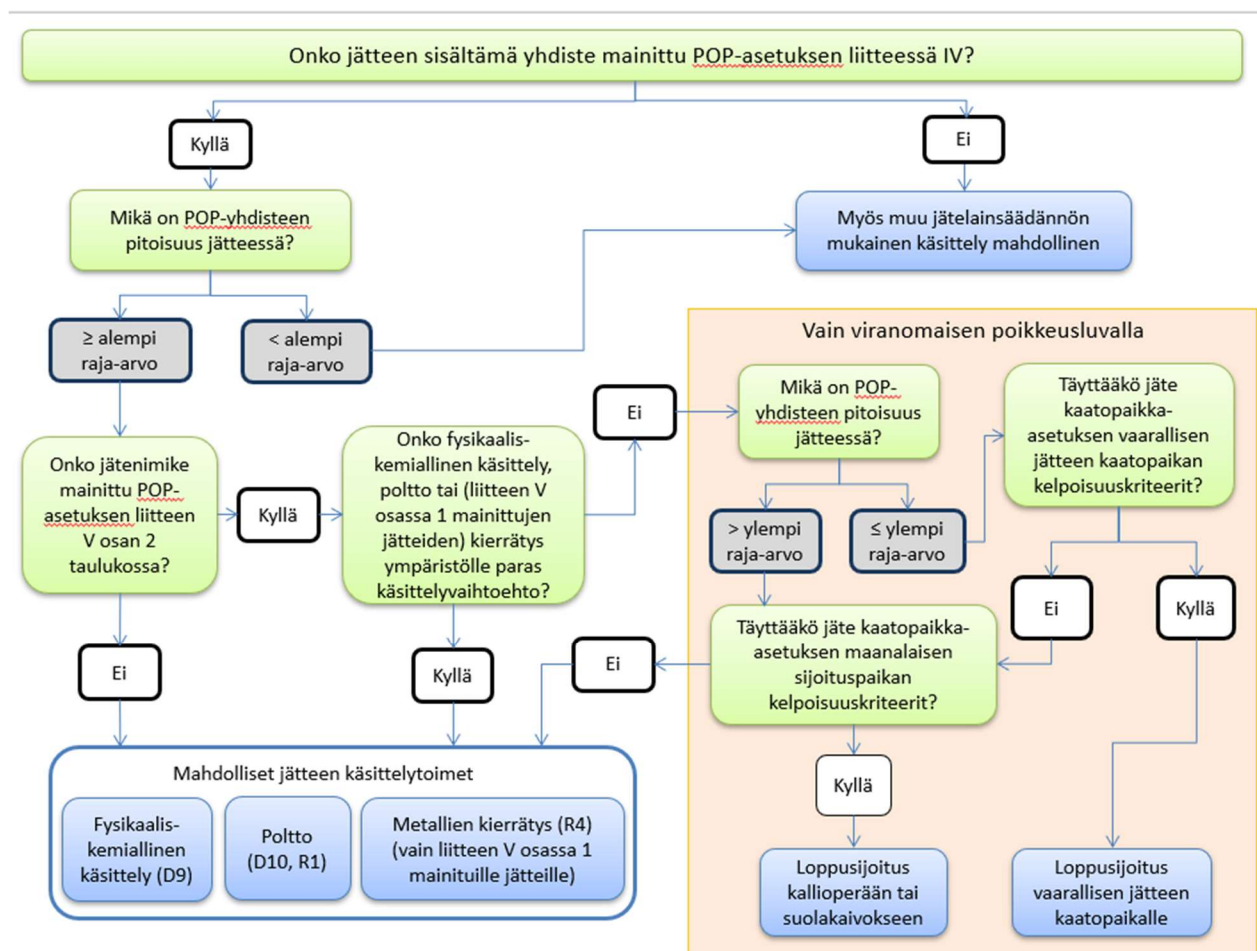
Onko jätteen sisältämä yhdiste mainittu POP-asetuksen liitteessä IV?

Kyllä

Ei

Mikä on POP-yhdisteen pitoisuus jätteessä?

Myös muu jätelainsäädännön mukainen käsittely mahdollinen

≥ alempi raja-arvo

< alempi raja-arvo

Vain viranomaisen poikkeusluvalla

Onko jätenimike mainittu POP-asetuksen liitteen V osan 2 taulukossa?

Kyllä

Onko fysikaalis-kemiallinen käsittely, poltto tai (liitteen V osassa 1 mainittujen jätteiden) kierrätys ympäristölle paras käsittelyvaihtoehto?

Ei

Mikä on POP-yhdisteen pitoisuus jätteessä?

Täyttääkö jäte kaatopaikka-asetuksen vaarallisen jätteen kaatopaikan kelpoisuuskriteerit?

> ylempi raja-arvo

≤ ylempi raja-arvo

Ei

Kyllä

Täyttääkö jäte kaatopaikka-asetuksen maanalaisen sijoituspaikan kelpoisuuskriteerit?

Ei

Kyllä

Ei

Mahdolliset jätteen käsittelytoimet

Fysikaalis-kemiallinen käsittely (D9)

Poltto (D10, R1)

Metallien kierrätys (R4) (vain liitteen V osassa 1 mainituille jätteille)

Kyllä

Loppusijoitus kallioperään tai suolakaivokseen

Loppusijoitus vaarallisen jätteen kaatopaikalle